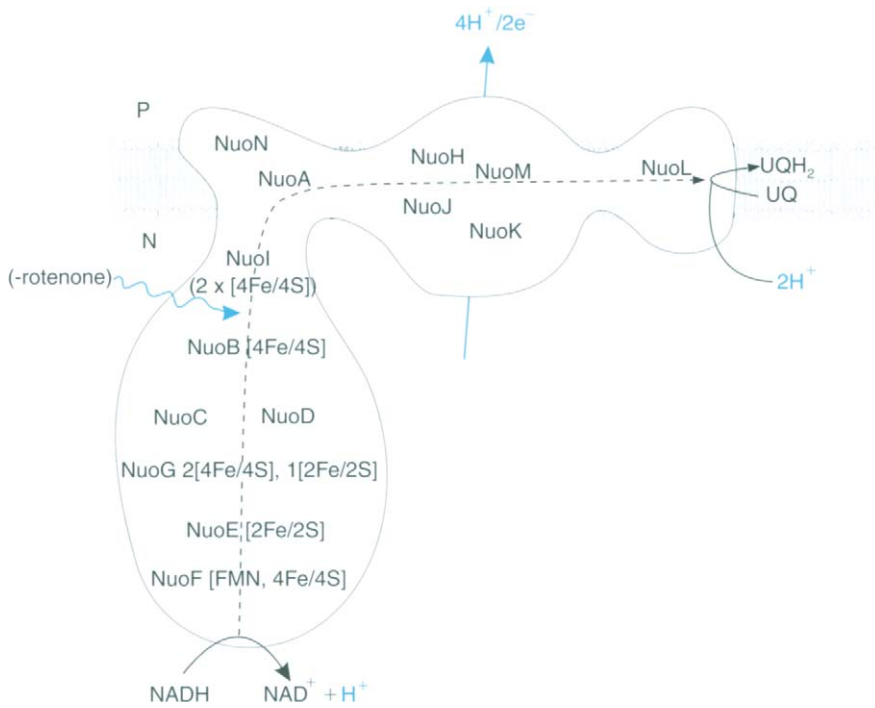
$4H^+/2e^-$

P

NuoN

NuoA

NuoH

NuoM

NuoL

$UQH_2$

UQ

NuoJ

NuoK

N

NuoI

(2 x [4Fe/4S])

(-rotenone)

$2H^+$

NuoB [4Fe/4S]

NuoC

NuoD

NuoG 2[4Fe/4S], 1[2Fe/2S]

NuoE [2Fe/2S]

NuoF [FMN, 4Fe/4S]

NADH

$NAD^+ + H^+$